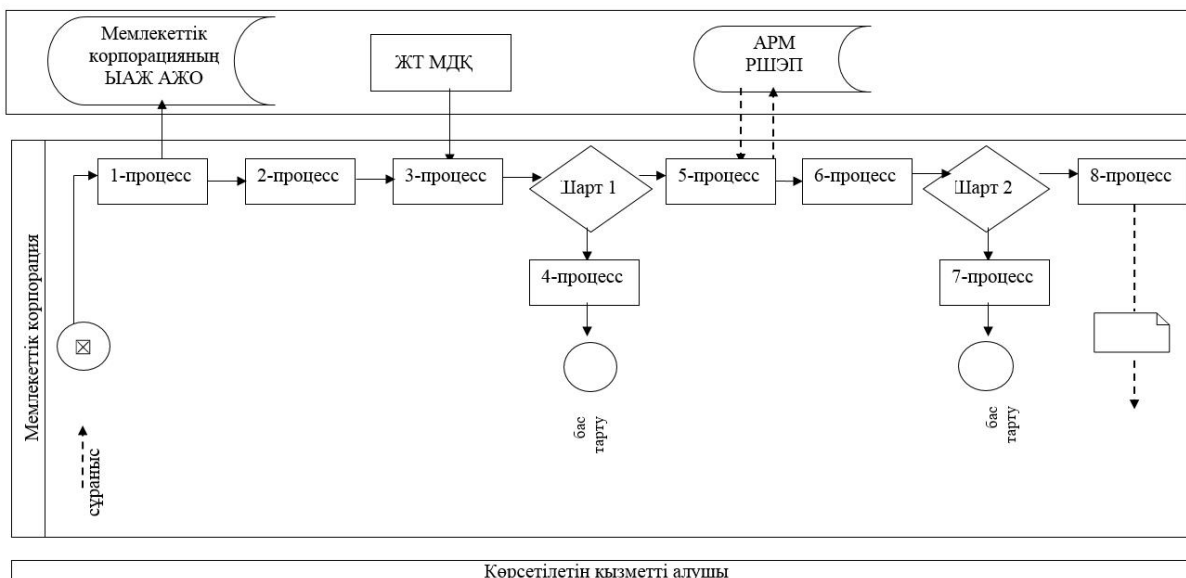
Мемлекеттік корпорацияның ЫАЖ АЖО

ЖТ МДҚ

АРМ РШЭП

Мемлекеттік корпорация

1-процесс

2-процесс

3-процесс

Шарт 1

5-процесс

6-процесс

Шарт 2

8-процесс

4-процесс

7-процесс

бас тарту

бас тарту

сұраныс

Көрсетілетін қызметті алушы